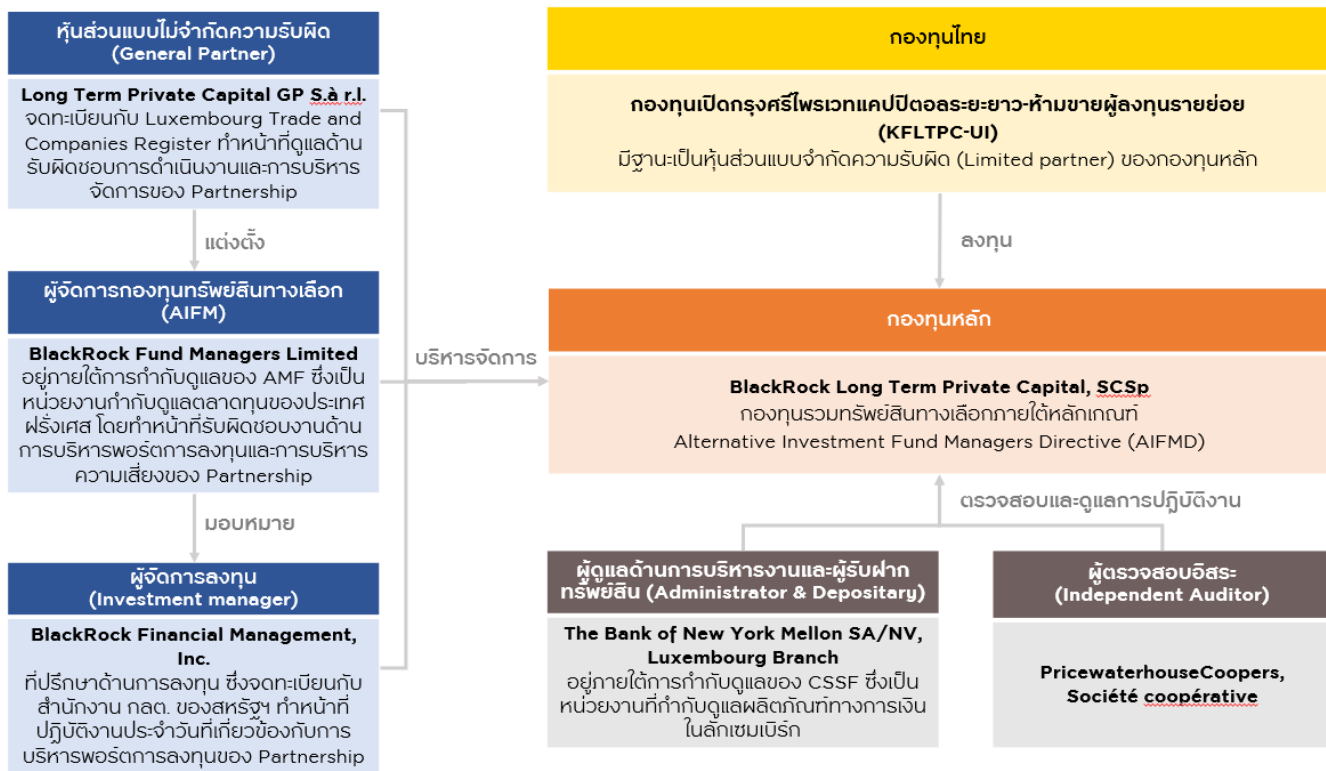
หุ้นส่วนแบบไม่จำกัดความรับผิด
(General Partner)

Long Term Private Capital GP S.à r.l.
จดทะเบียนกับ Luxembourg Trade and Companies Register ทำหน้าที่ดูแลด้านรับผิดชอบการดำเนินงานและการบริหารจัดการของ Partnership

แต่งตั้ง

ผู้จัดการกองทุนทรัพย์สินทางเลือก
(AIFM)

BlackRock Fund Managers Limited
อยู่ภายใต้การกำกับดูแลของ AMF ซึ่งเป็นหน่วยงานกำกับดูแลตลาดทุนของประเทศฝรั่งเศส โดยทำหน้าที่รับผิดชอบงานด้านการบริหารพอร์ตการลงทุนและการบริหารความเสี่ยงของ Partnership

มอบหมาย

ผู้จัดการลงทุน
(Investment manager)

BlackRock Financial Management, Inc.
ที่ปรึกษาด้านการลงทุน ซึ่งจดทะเบียนกับสำนักงาน กลต. ของสหรัฐฯ ทำหน้าที่ปฏิบัติงานประจำวันที่เกี่ยวข้องกับการบริหารพอร์ตการลงทุนของ Partnership

บริหารจัดการ

กองทุนไทย

กองทุนเปิดกรุงศรีไพรเวทแคปปิตอลระยะยาว-ห้ามขายผู้ลงทุนรายย่อย
(KFLTPC-UI)
มีฐานะเป็นหุ้นส่วนแบบจำกัดความรับผิด (Limited partner) ของกองทุนหลัก

ลงทุน

กองทุนหลัก

BlackRock Long Term Private Capital, SCSp
กองทุนรวมทรัพย์สินทางเลือกภายใต้หลักเกณฑ์
Alternative Investment Fund Managers Directive (AIFMD)

ตรวจสอบและดูแลการปฏิบัติงาน

ผู้ดูแลด้านการบริหารงานและผู้รับฝากทรัพย์สิน (Administrator & Depositary)

The Bank of New York Mellon SA/NV, Luxembourg Branch
อยู่ภายใต้การกำกับดูแลของ CSSF ซึ่งเป็นหน่วยงานที่กำกับดูแลผลิตภัณฑ์ทางการเงินในลักเซมเบิร์ก

ผู้ตรวจสอบอิสระ
(Independent Auditor)

PricewaterhouseCoopers,
Société coopérative